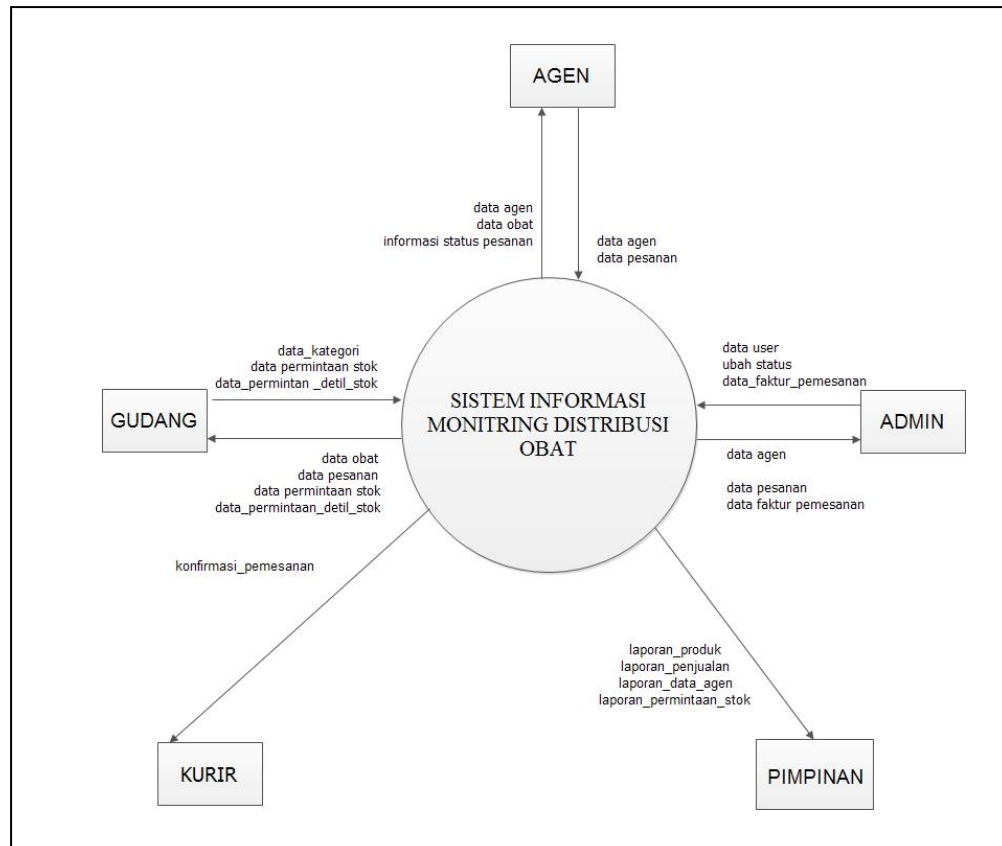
AGEN

data agen
data obat
informasi status pesanan

data agen
data pesanan

data_kategori
data permintaan stok
data_permintan _detil_stok

GUDANG

SISTEM INFORMASI MONITRING DISTRIBUSI OBAT

data user
ubah status
data_faktur_pemesanan

ADMIN

data obat
data pesanan
data permintaan stok
data_permintaan_detil_stok

data agen

data pesanan
data faktur pemesanan

konfirmasi_pemesanan

laporan_produk
laporan_penjualan
laporan_data_agen
laporan_permintaan_stok

KURIR

PIMPINAN